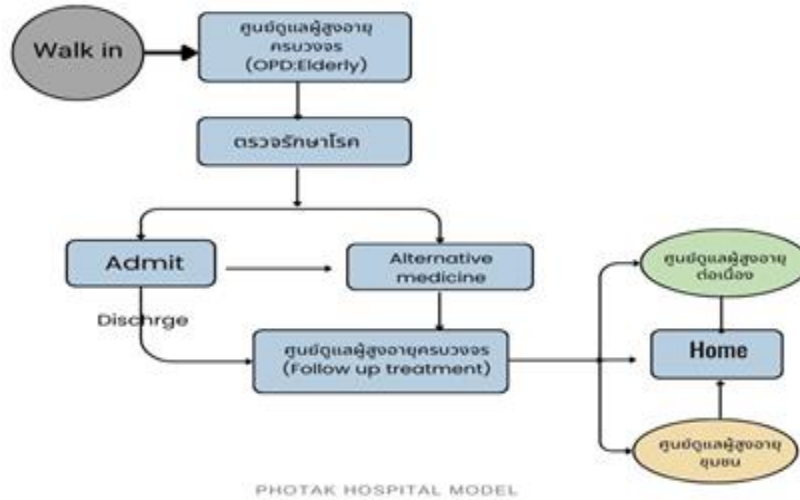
Walk in

ศูนย์ดูแลผู้สูงอายุครบวงจร (OPD:Elderly)

ตรวจรักษาโรค

Admit

Alternative medicine

Dischrge

ศูนย์ดูแลผู้สูงอายุครบวงจร (Follow up treatment)

ศูนย์ดูแลผู้สูงอายุต่อเนื่อง

Home

ศูนย์ดูแลผู้สูงอายุชุมชน

PHOTAK HOSPITAL MODEL